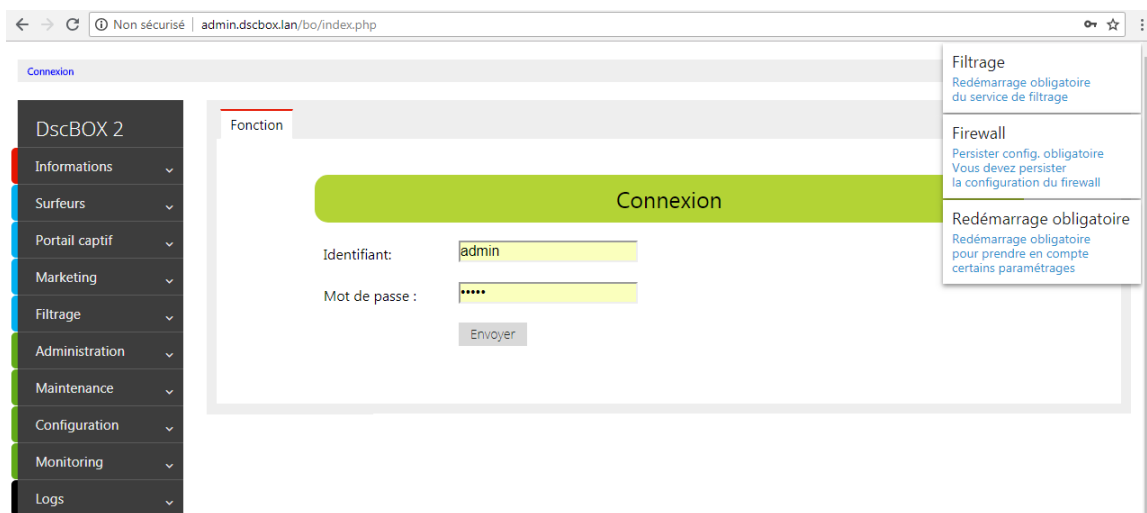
Non sécurisé | admin.dscbox.lan/bo/index.php

Connexion

DscBOX 2

Informations
Surfeurs
Portail captif
Marketing
Filtrage
Administration
Maintenance
Configuration
Monitoring
Logs

Fonction

Connexion

Identifiant: admin

Mot de passe : •••••

Envoyer

Filtrage
Redémarrage obligatoire du service de filtrage

Firewall
Persister config. obligatoire
Vous devez persister la configuration du firewall

Redémarrage obligatoire
Redémarrage obligatoire pour prendre en compte certains paramétrages